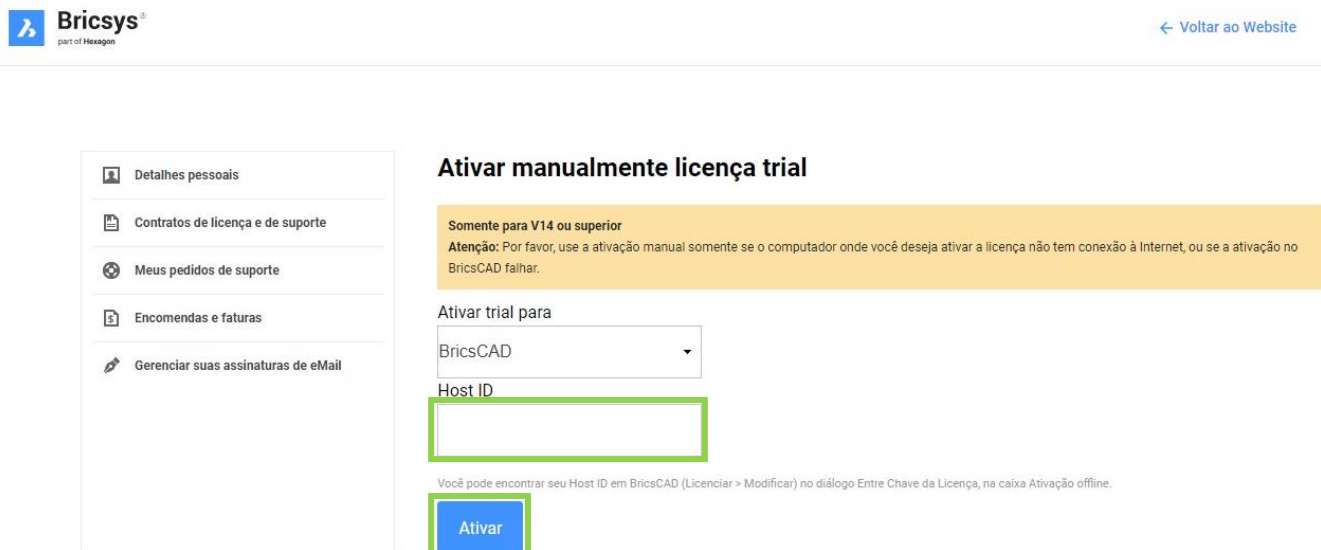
Bricsys®
part of Hexagon

← Voltar ao Website

Detalhes pessoais

Contratos de licença e de suporte

Meus pedidos de suporte

Encomendas e faturas

Gerenciar suas assinaturas de eMail

Ativar manualmente licença trial

Somente para V14 ou superior
Atenção: Por favor, use a ativação manual somente se o computador onde você deseja ativar a licença não tem conexão à Internet, ou se a ativação no BricsCAD falhar.

Ativar trial para

BricsCAD

Host ID

Você pode encontrar seu Host ID em BricsCAD (Licenciar > Modificar) no diálogo Entre Chave da Licença, na caixa Ativação offline.

Ativar